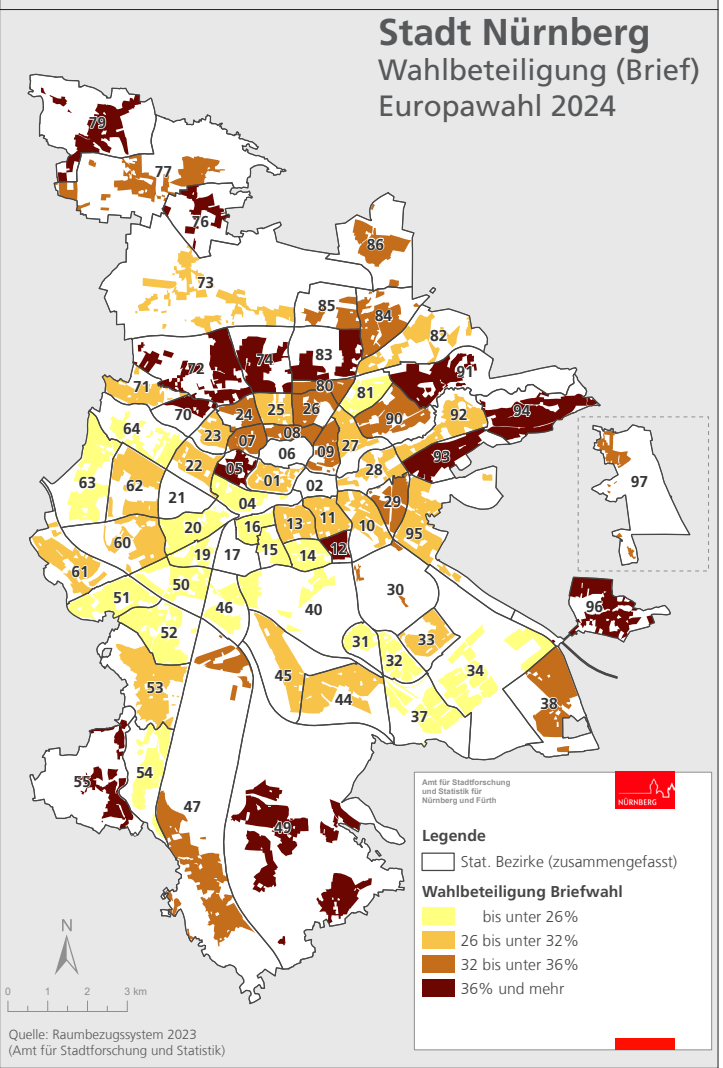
Stadt Nürnberg
Wahlbeteiligung (Brief)
Europawahl 2024

79
77
76
86
73
85
84
82
72
74
83
91
71
80
81
70
24
25
26
90
92
94
64
23
07
08
09
27
22
05
06
28
93
97
63
62
21
01
02
29
04
11
10
95
60
20
16
13
19
17
15
14
12
61
50
30
51
46
40
96
52
31
33
32
34
53
45
44
38
37
54
55
47
49

Amt für Stadtforschung und Statistik für Nürnberg und Fürth
NÜRNBERG

Legende
Stat. Bezirke (zusammengefasst)
Wahlbeteiligung Briefwahl
bis unter 26%
26 bis unter 32%
32 bis unter 36%
36% und mehr

N
0 1 2 3 km

Quelle: Raumbezugssystem 2023
(Amt für Stadtforschung und Statistik)